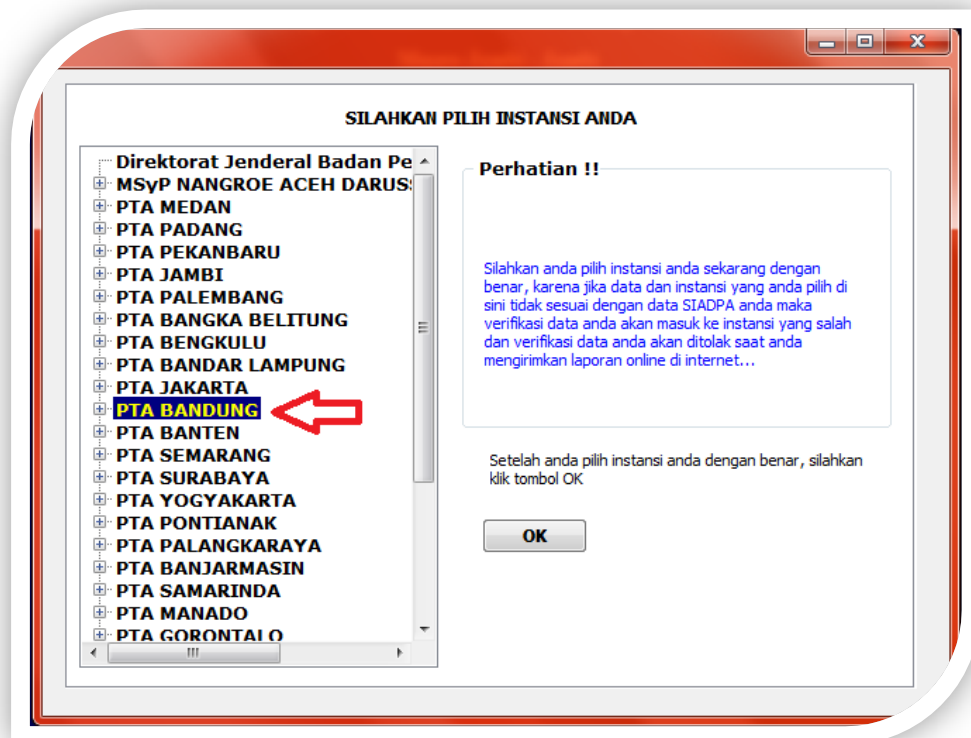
SILAHKAN PILIH INSTANSI ANDA

Direktorat Jenderal Badan Pe
MSyP NANGROE ACEH DARUS
PTA MEDAN
PTA PADANG
PTA PEKANBARU
PTA JAMBI
PTA PALEMBANG
PTA BANGKA BELITUNG
PTA BENGKULU
PTA BANDAR LAMPUNG
PTA JAKARTA
PTA BANDUNG
PTA BANTEN
PTA SEMARANG
PTA SURABAYA
PTA YOGYAKARTA
PTA PONTIANAK
PTA PALANGKARAYA
PTA BANJARMASIN
PTA SAMARINDA
PTA MANADO
PTA GORONTALO

Perhatian !!

Silahkan anda pilih instansi anda sekarang dengan benar, karena jika data dan instansi yang anda pilih di sini tidak sesuai dengan data SIADPA anda maka verifikasi data anda akan masuk ke instansi yang salah dan verifikasi data anda akan ditolak saat anda mengirimkan laporan online di internet...

Setelah anda pilih instansi anda dengan benar, silahkan klik tombol OK

OK